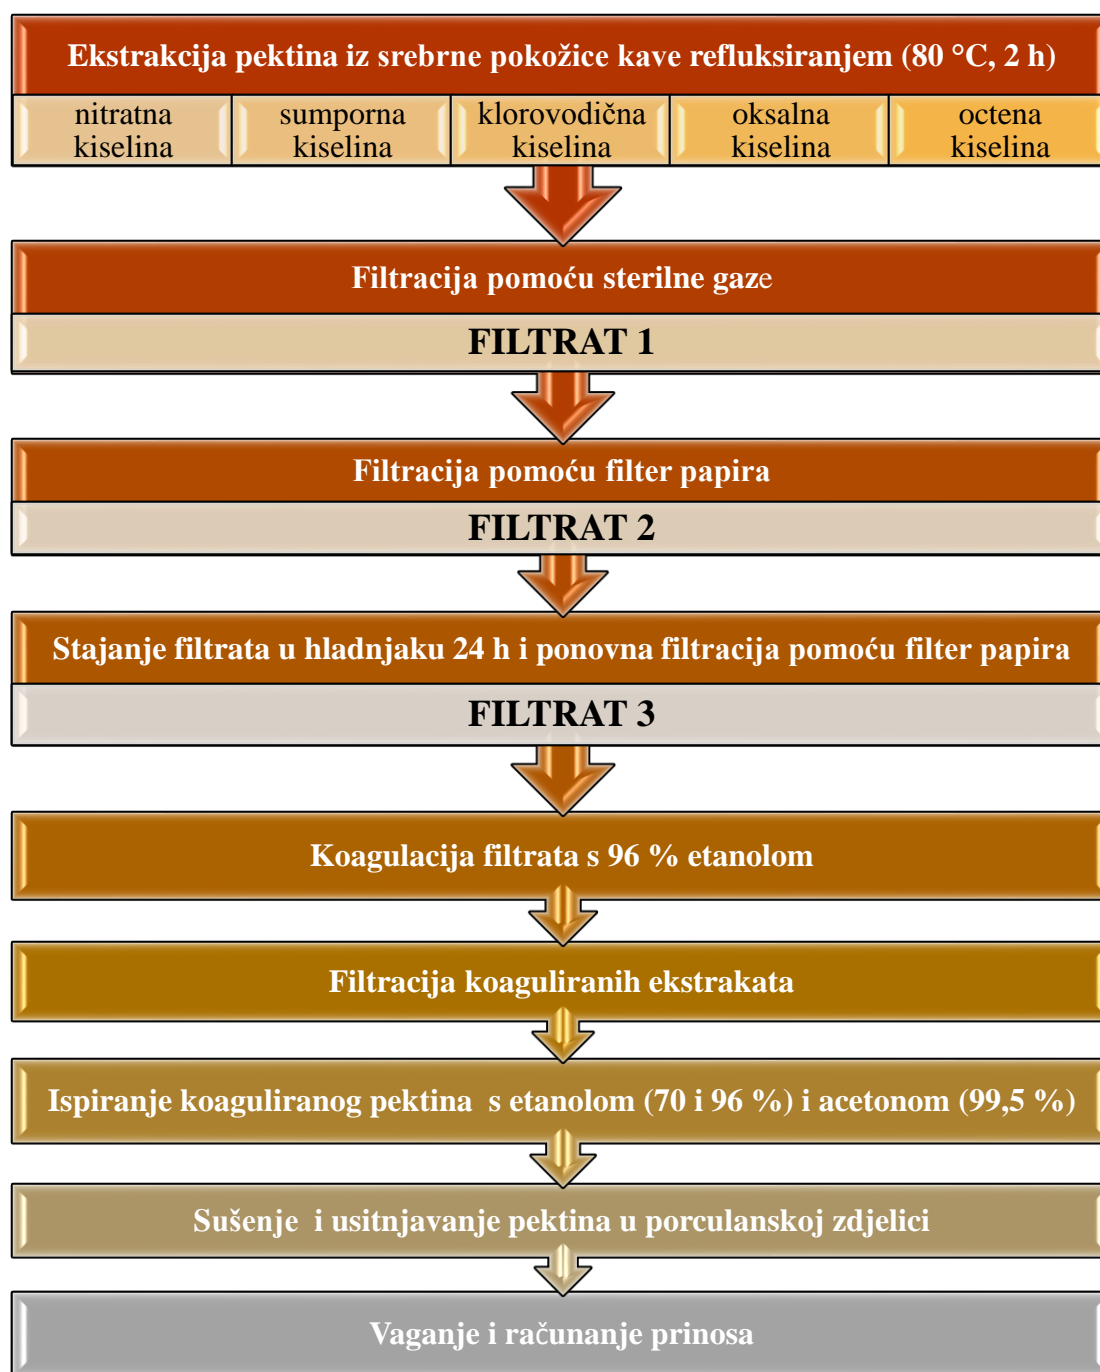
Ekstrakcija pektina iz srebrne pokožice kave refluksiranjem (80 °C, 2 h)

| nitratna kiselina | sumporna kiselina | klorovodična kiselina | oksalna kiselina | octena kiselina |
|---|---|---|---|---|

Filtracija pomoću sterilne gaze

FILTRAT 1

Filtracija pomoću filter papira

FILTRAT 2

Stajanje filtrata u hladnjaku 24 h i ponovna filtracija pomoću filter papira

FILTRAT 3

Koagulacija filtrata s 96 % etanolom

Filtracija koaguliranih ekstrakata

Ispiranje koaguliranog pektina s etanolom (70 i 96 %) i acetonom (99,5 %)

Sušenje i usitnjavanje pektina u porculanskoj zdjelici

Vaganje i računanje prinosa